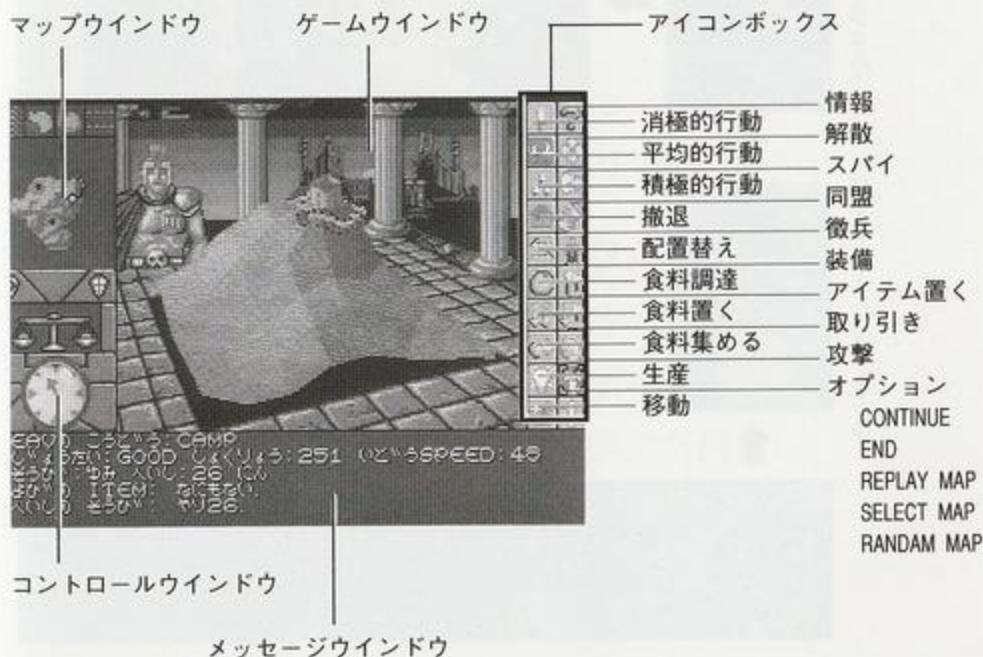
マップウインドウ

ゲームウインドウ

アイコンボックス

消極的行動
平均的行動
積極的行動
撤退
配置替え
食料調達
食料置く
食料集める
生産
移動

情報
解散
スパイ
同盟
徴兵
装備
アイテム置く
取り引き
攻撃
オプション
CONTINUE
END
REPLAY MAP
SELECT MAP
RANDAM MAP

EAVO こうどう: CAMP
じょうたい: GOOD しょくりょう: 251 いどうSPEED: 48
そうび: ゆみ へいし: 26 にん
よび ITEM: なにもない
へいし そうび: やり26

コントロールウインドウ

メッセージウインドウ